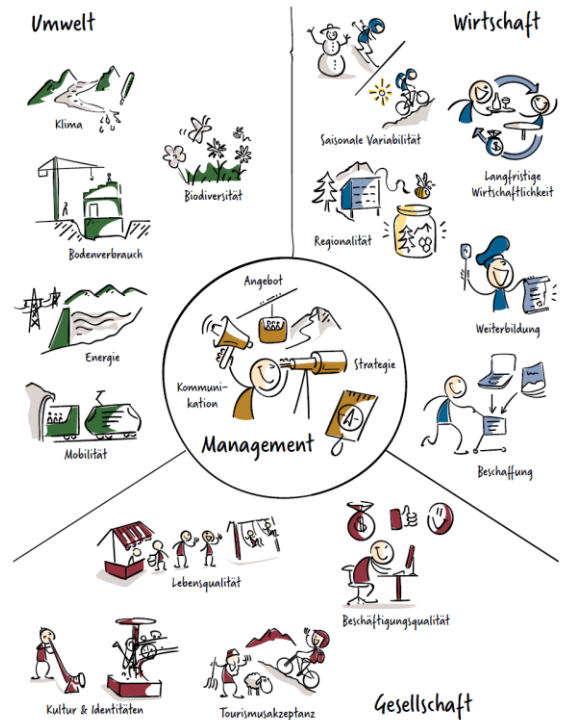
Umwelt

Klima

Biodiversität

Bodenverbrauch

Energie

Mobilität

Wirtschaft

Saisonale Variabilität

Langfristige Wirtschaftlichkeit

Regionalität

Weiterbildung

Beschaffung

Angebot

Kommunikation

Strategie

Management

Lebensqualität

Beschäftigungsqualität

Kultur & Identitäten

Tourismusakzeptanz

Gesellschaft